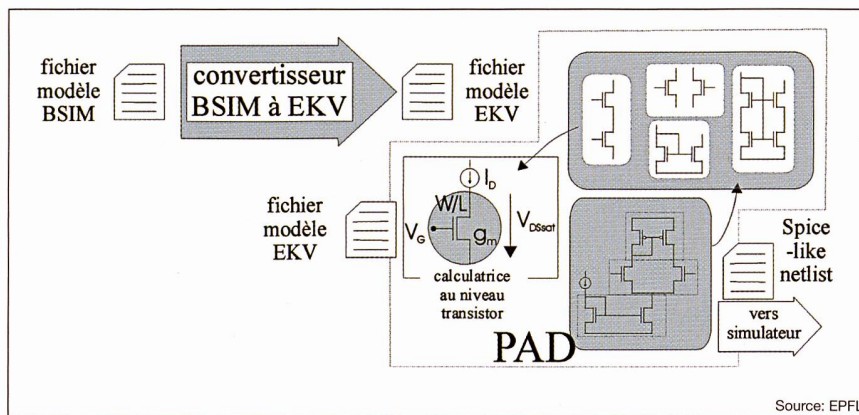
fichier modèle BSIM

convertisseur BSIM à EKV

fichier modèle EKV

fichier modèle EKV

$I_D$

W/L

$V_G$

$g_m$

$V_{DSsat}$

calculatrice au niveau transistor

Spice -like netlist

vers simulateur

PAD

Source: EPFL